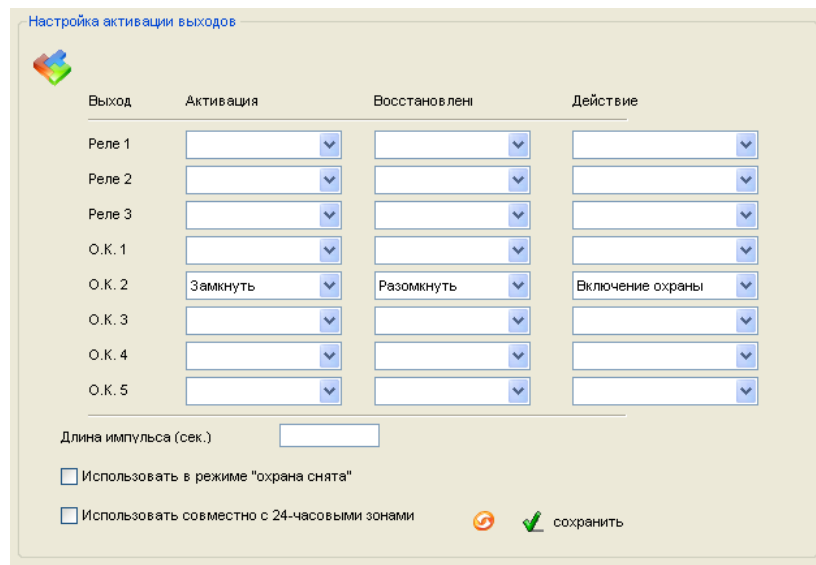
Настройка активации выходов

| Выход | Активация | Восстановлені | Действие |
|---|---|---|---|
| Реле 1 | | | |
| Реле 2 | | | |
| Реле 3 | | | |
| О.К. 1 | | | |
| О.К. 2 | Замкнуть | Разомкнуть | Включение охраны |
| О.К. 3 | | | |
| О.К. 4 | | | |
| О.К. 5 | | | |

Длина импульса (сек.)

Использовать в режиме "охрана снята"

Использовать совместно с 24-часовыми зонами

сохранить